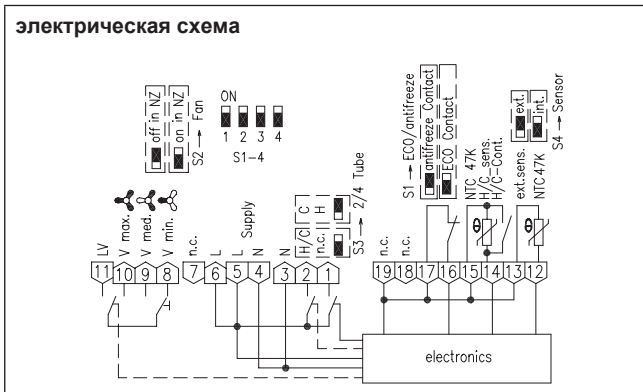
электрическая схема

off in NZ
on in NZ
S2 → Fan

ON
1 2 3 4
S1-4

antifreeze Contact
ECO Contact
S1 → ECO/antifreeze

ext.
int.
S4 → Sensor

LV
V max.
V med.
V min.
n.c.
L
L Supply
N
N
H/C
n.c.
C
H
S3 → 2/4 Tube

n.c.
n.c.
NTC 47K
H/C-sens.
H/C-Cont.
ext.sens.
NTC 47K

11 10 9 8 7 6 5 4 3 2 1
19 18 17 16 15 14 13 12

electronics